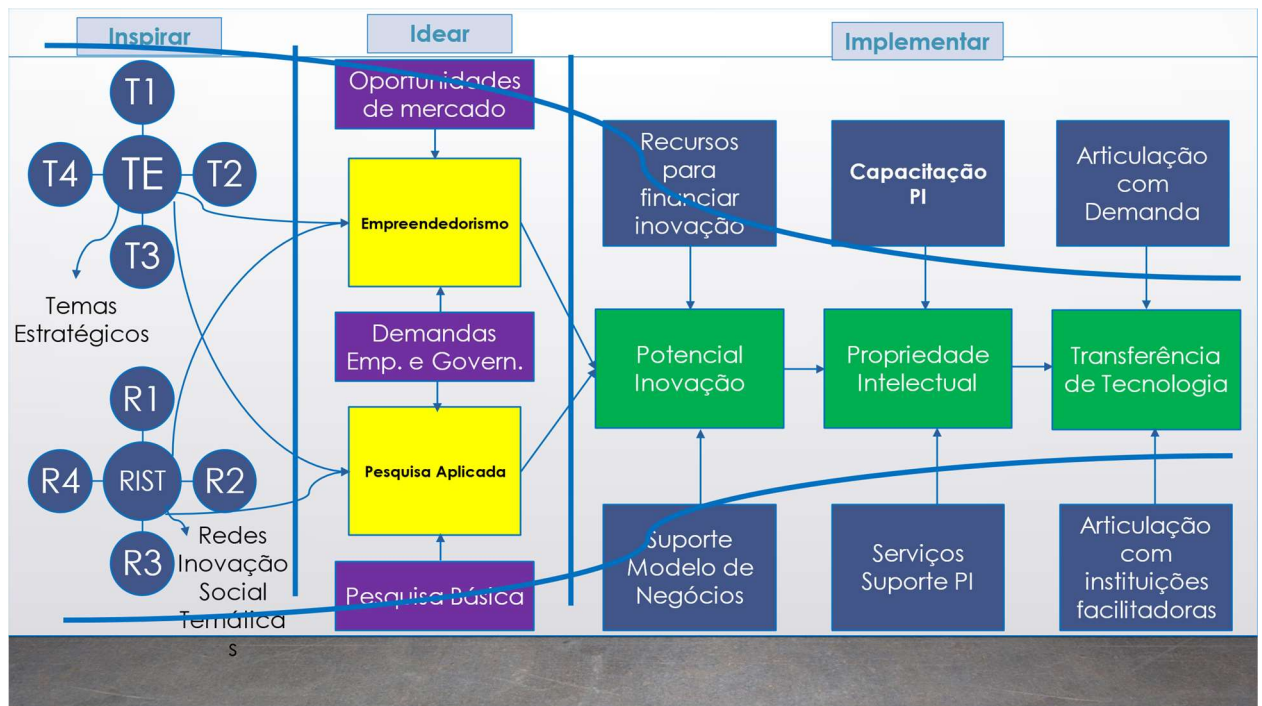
Inspirar

Idear

Implementar

T1

T4

TE

T2

T3

Temas Estratégicos

R1

R4

RIST

R2

R3

Redes Inovação Social Temática s

Oportunidades de mercado

Empreendedorismo

Demandas Emp. e Govern.

Pesquisa Aplicada

Pesquisa Básica

Recursos para financiar inovação

Capacitação PI

Articulação com Demanda

Potencial Inovação

Propriedade Intelectual

Transferência de Tecnologia

Suporte Modelo de Negócios

Serviços Suporte PI

Articulação com instituições facilitadoras